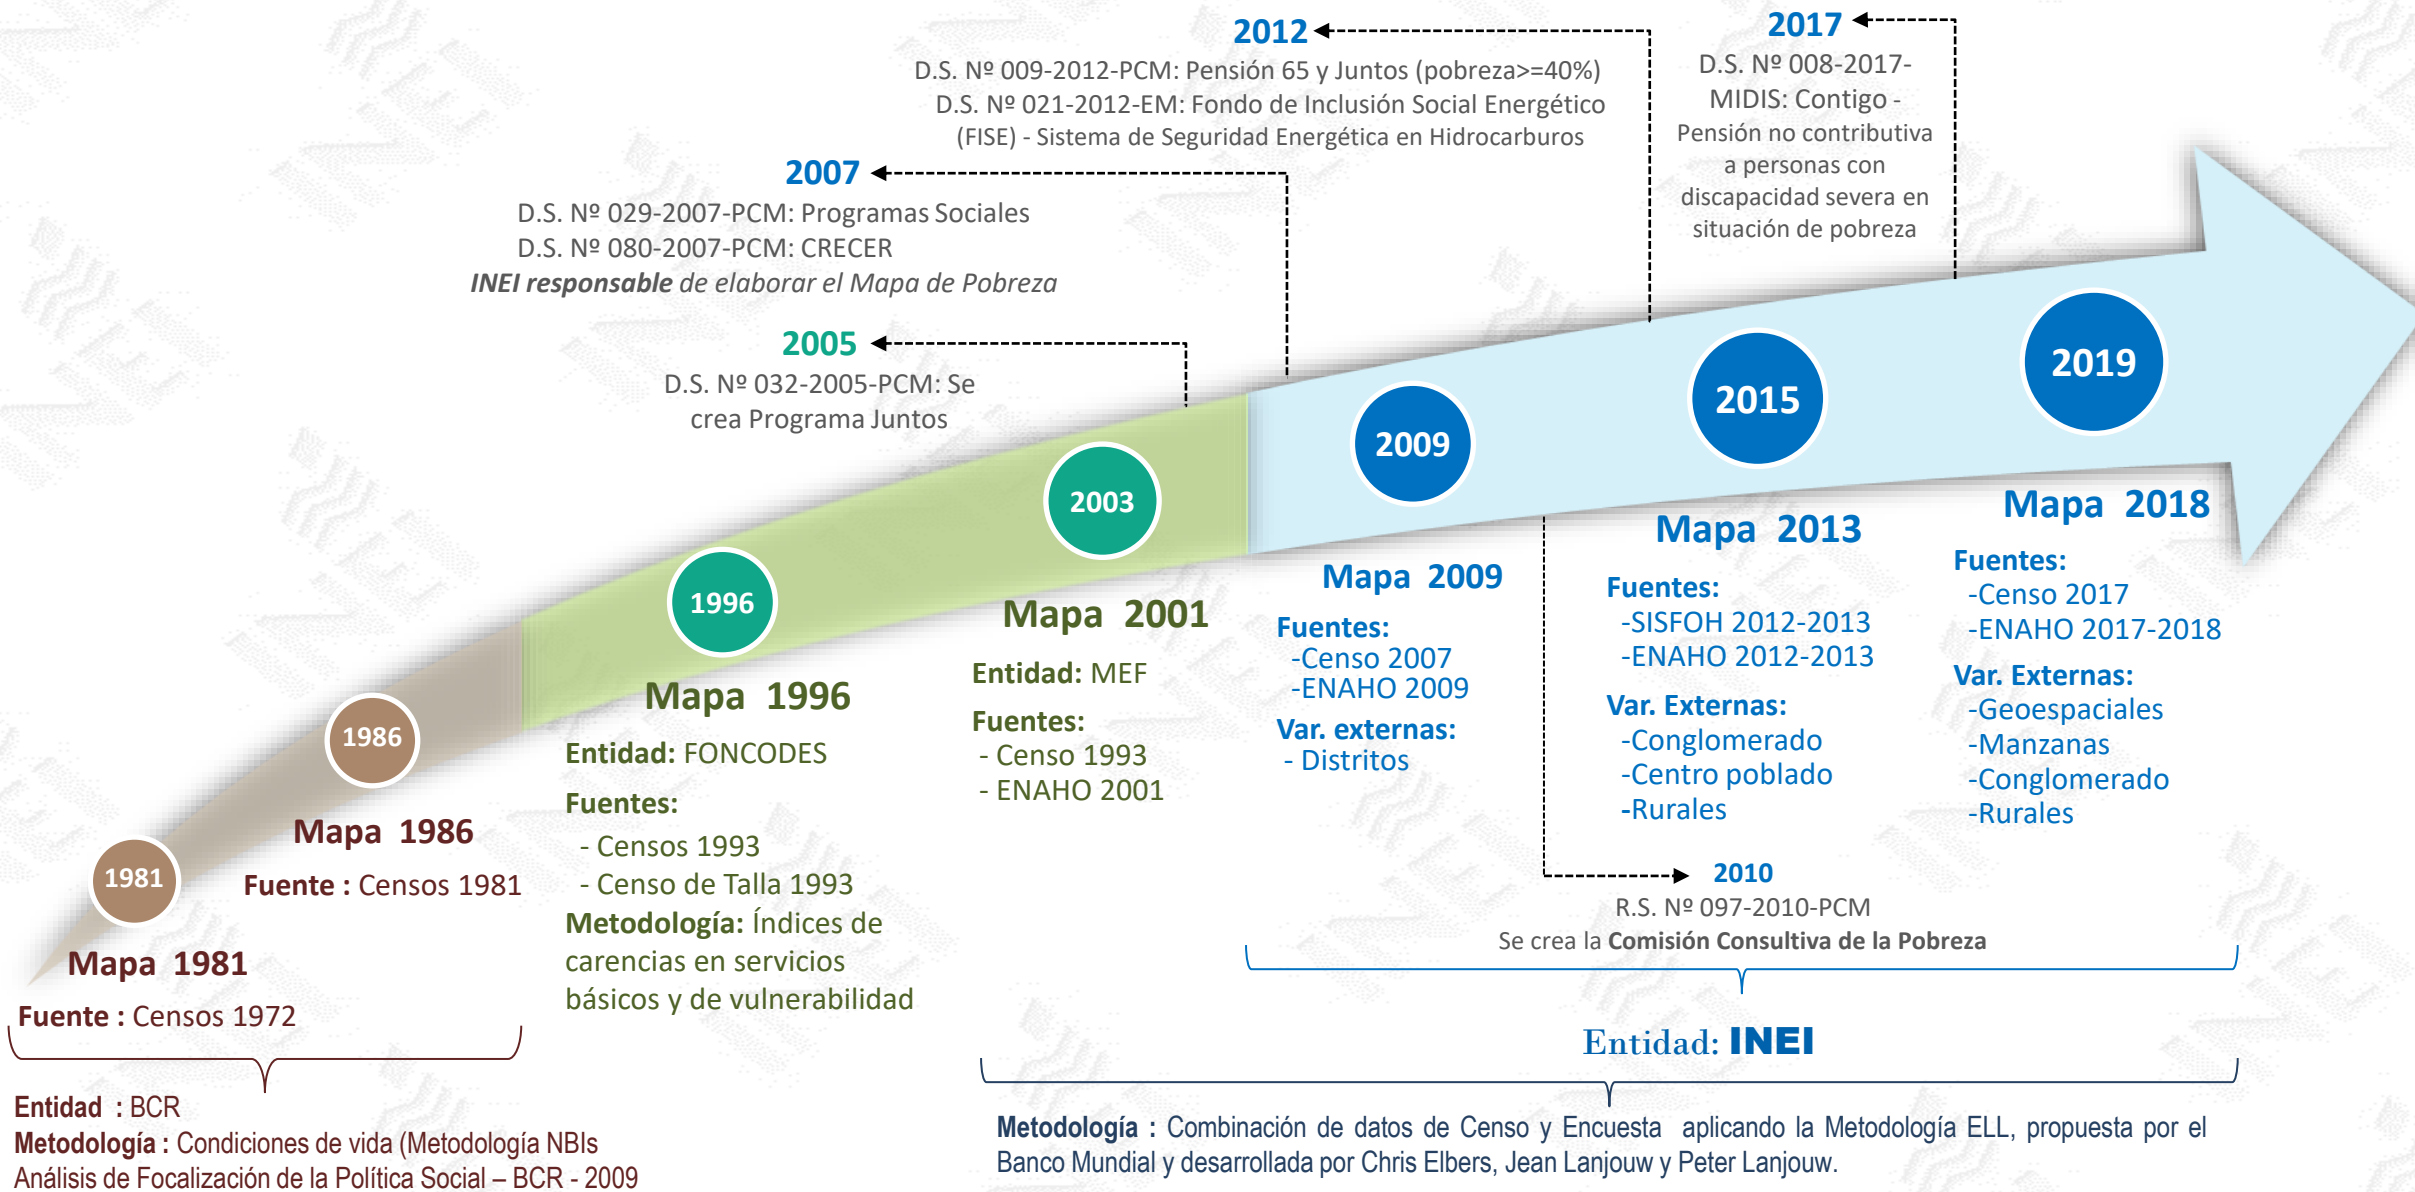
2012
D.S. Nº 009-2012-PCM: Pensión 65 y Juntos (pobreza>=40%)
D.S. Nº 021-2012-EM: Fondo de Inclusión Social Energético (FISE) - Sistema de Seguridad Energética en Hidrocarburos

2017
D.S. Nº 008-2017-MIDIS: Contigo - Pensión no contributiva a personas con discapacidad severa en situación de pobreza

2007
D.S. Nº 029-2007-PCM: Programas Sociales
D.S. Nº 080-2007-PCM: CRECER
*INEI responsable de elaborar el Mapa de Pobreza*

2005
D.S. Nº 032-2005-PCM: Se crea Programa Juntos

2019

2015

2009

2003

1996

1986

1981

Mapa 1981
Fuente : Censos 1972

Mapa 1986
Fuente : Censos 1981

Entidad : BCR
Metodología : Condiciones de vida (Metodología NBIs
Análisis de Focalización de la Política Social – BCR - 2009

Mapa 1996
Entidad: FONCODES
Fuentes:
- Censos 1993
- Censo de Talla 1993
Metodología: Índices de carencias en servicios básicos y de vulnerabilidad

Mapa 2001
Entidad: MEF
Fuentes:
- Censo 1993
- ENAHO 2001

Mapa 2009
Fuentes:
-Censo 2007
-ENAHO 2009
Var. externas:
- Distritos

Mapa 2013
Fuentes:
-SISFOH 2012-2013
-ENAHO 2012-2013
Var. Externas:
-Conglomerado
-Centro poblado
-Rurales

Mapa 2018
Fuentes:
-Censo 2017
-ENAHO 2017-2018
Var. Externas:
-Geoespaciales
-Manzanas
-Conglomerado
-Rurales

2010
R.S. Nº 097-2010-PCM
Se crea la **Comisión Consultiva de la Pobreza**

Entidad: INEI

Metodología : Combinación de datos de Censo y Encuesta aplicando la Metodología ELL, propuesta por el Banco Mundial y desarrollada por Chris Elbers, Jean Lanjouw y Peter Lanjouw.